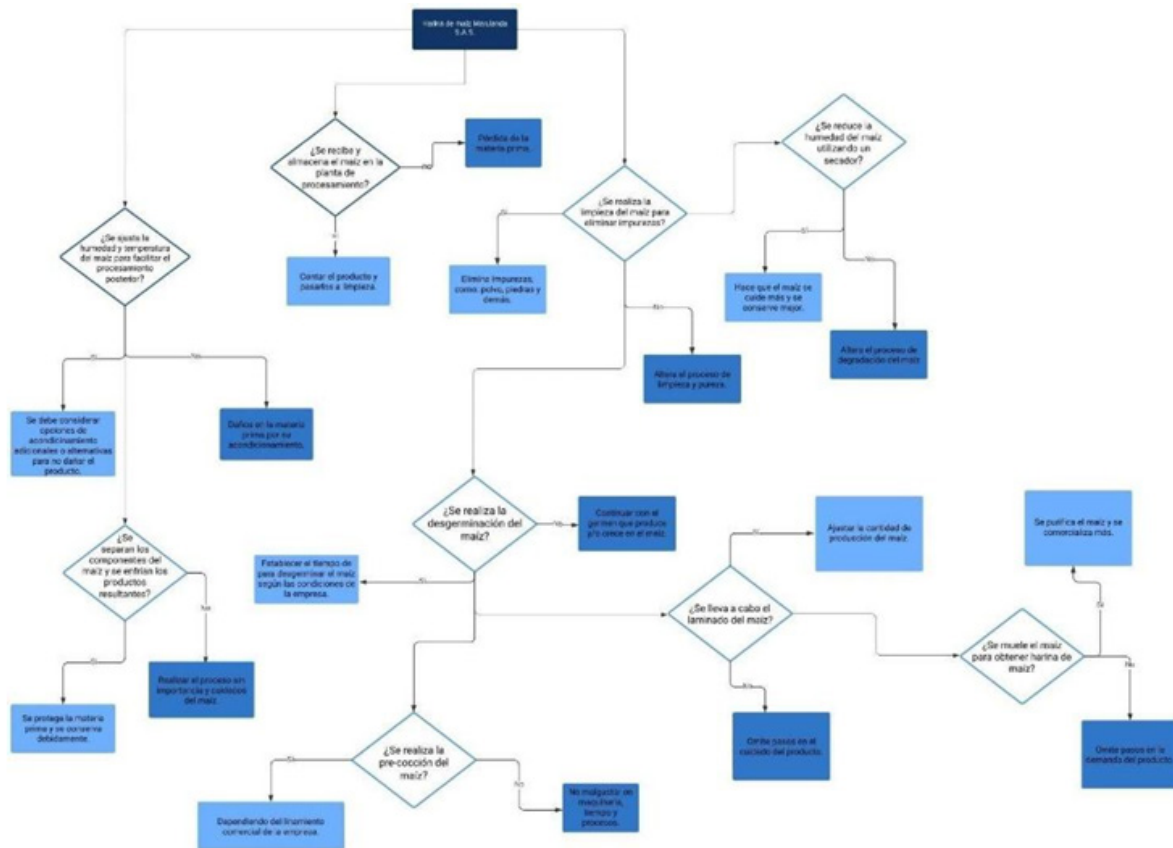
Harina de maíz Mesolanda S.A.S.

¿Se recibe y almacena el maíz en la planta de procesamiento?

No

Pérdida de la materia prima.

Si

Contar el producto y pasarlos a limpieza.

¿Se ajusta la humedad y temperatura del maíz para facilitar el procesamiento posterior?

Si

No

Se debe considerar opciones de acondicionamiento adicionales o alternativas para no dañar el producto.

Daños en la materia prima por su acondicionamiento.

¿Se realiza la limpieza del maíz para eliminar impurezas?

Si

Elimina impurezas, como polvo, piedras y demás.

No

Altera el proceso de limpieza y pureza.

¿Se reduce la humedad del maíz utilizando un secador?

Si

Hace que el maíz se cuide más y se conserve mejor.

No

Altera el proceso de degradación del maíz

¿Se separan los componentes del maíz y se entrían los productos resultantes?

Si

Se protege la materia prima y se conserva debidamente.

No

Realizar el proceso sin importancia y cuidados del maíz.

¿Se realiza la desgerminación del maíz?

No

Continuar con el germen que produce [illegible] en el maíz.

Si

Establecer el tiempo de para desgerminar el maíz según las condiciones de la empresa.

¿Se realiza la pre-cocción del maíz?

Si

Dependiendo del lineamiento comercial de la empresa.

No

No malgastar en maquinaria, tiempo y procesos.

¿Se lleva a cabo el laminado del maíz?

Si

Ajustar la cantidad de producción del maíz.

No

Omite pasos en el cuidado del producto.

¿Se muele el maíz para obtener harina de maíz?

Si

Se purifica el maíz y se comercializa más.

No

Omite pasos en la demanda del producto.